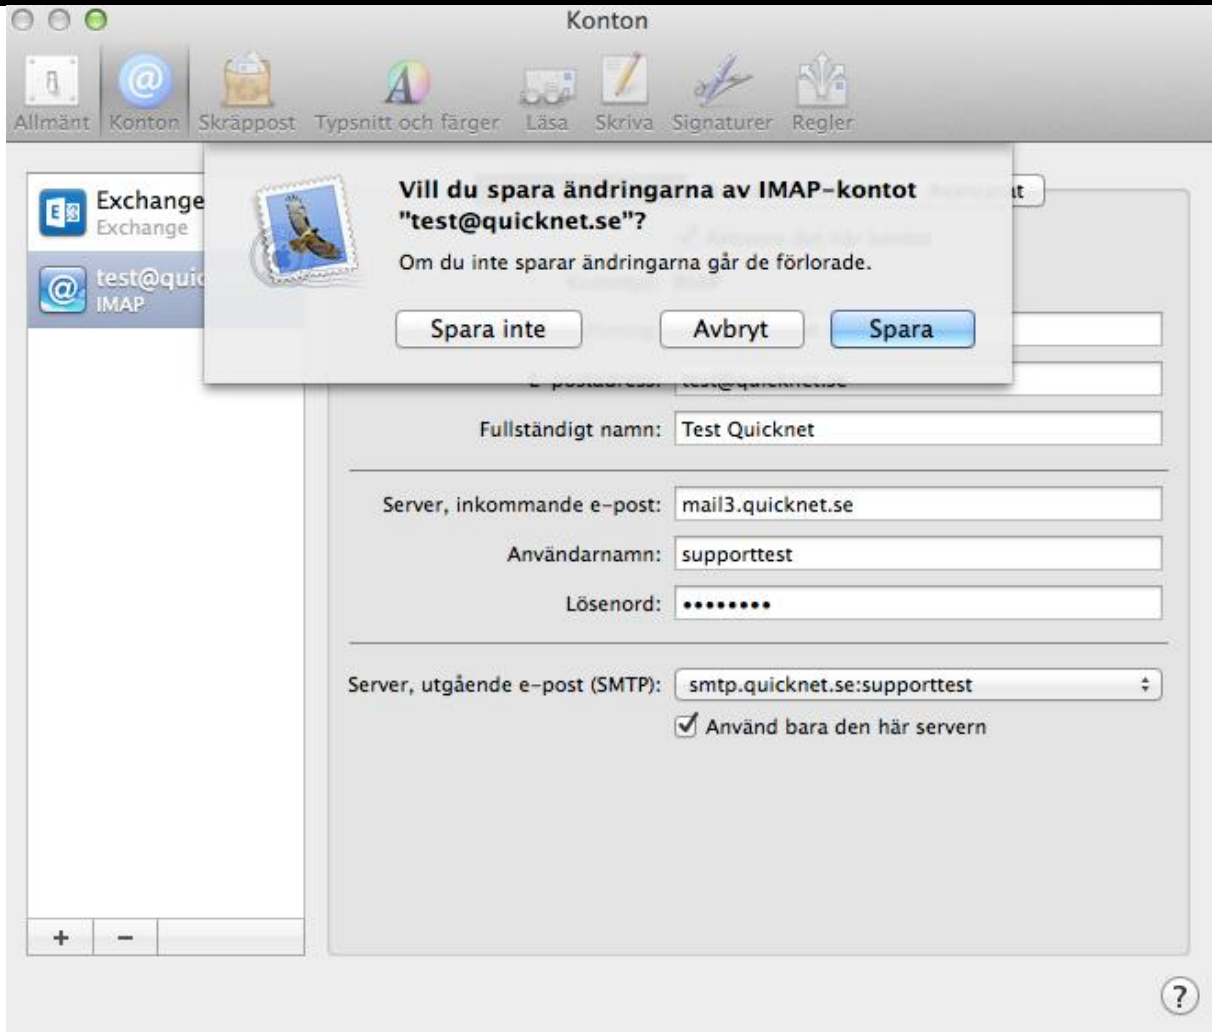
Konton

Allmänt Konton Skräppost Typsnitt och färger Läsa Skriva Signaturer Regler

Exchange
Exchange

test@quic
IMAP

Vill du spara ändringarna av IMAP-kontot "test@quicknet.se"?

Om du inte sparar ändringarna går de förlorade.

Spara inte Avbryt Spara

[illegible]t

E-postadress: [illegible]

Fullständigt namn: Test Quicknet

Server, inkommande e-post: mail3.quicknet.se

Användarnamn: supporttest

Lösenord: ••••••••

Server, utgående e-post (SMTP): smtp.quicknet.se:supporttest

Använd bara den här servern

+ −

?